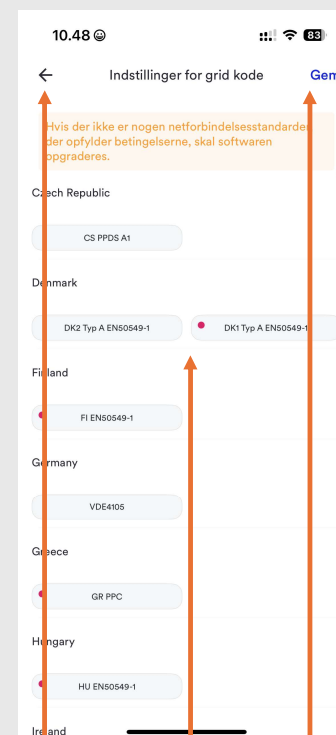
10.48 ☺ 83

Indstillinger for grid kode Gem

Hvis der ikke er nogen netforbindelsesstandarder der opfylder betingelserne, skal softwaren opgraderes.

Czech Republic

CS PPDS A1

Denmark

DK2 Typ A EN50549-1

DK1 Typ A EN50549-1

Finland

FI EN50549-1

Germany

VDE4105

Greece

GR PPC

Hungary

HU EN50549-1

Ireland